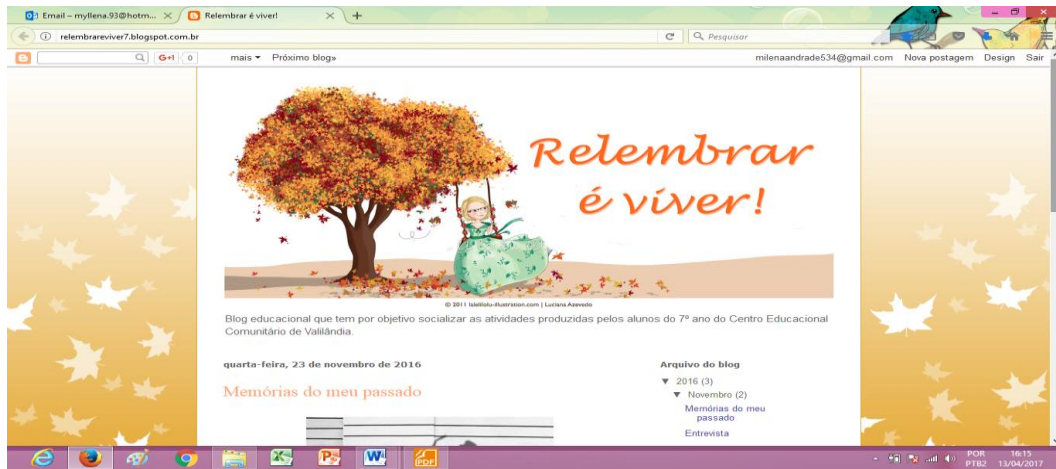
Email – myllena.93@hotm... ×
Relembrar é viver! ×
+

relembrareviver7.blogspot.com.br
Pesquisar

G+1 0
mais ▾ Próximo blog»
milenaandrade534@gmail.com Nova postagem Design Sair

Relembrar é viver!

© 2011 lalalilolu-illustration.com | Luciana Azevedo

Blog educacional que tem por objetivo socializar as atividades produzidas pelos alunos do 7º ano do Centro Educacional Comunitário de Valilândia.

quarta-feira, 23 de novembro de 2016

Memórias do meu passado

Arquivo do blog
▼ 2016 (3)
▼ Novembro (2)
Memórias do meu passado
Entrevista

POR PTB2
16:15 13/04/2017